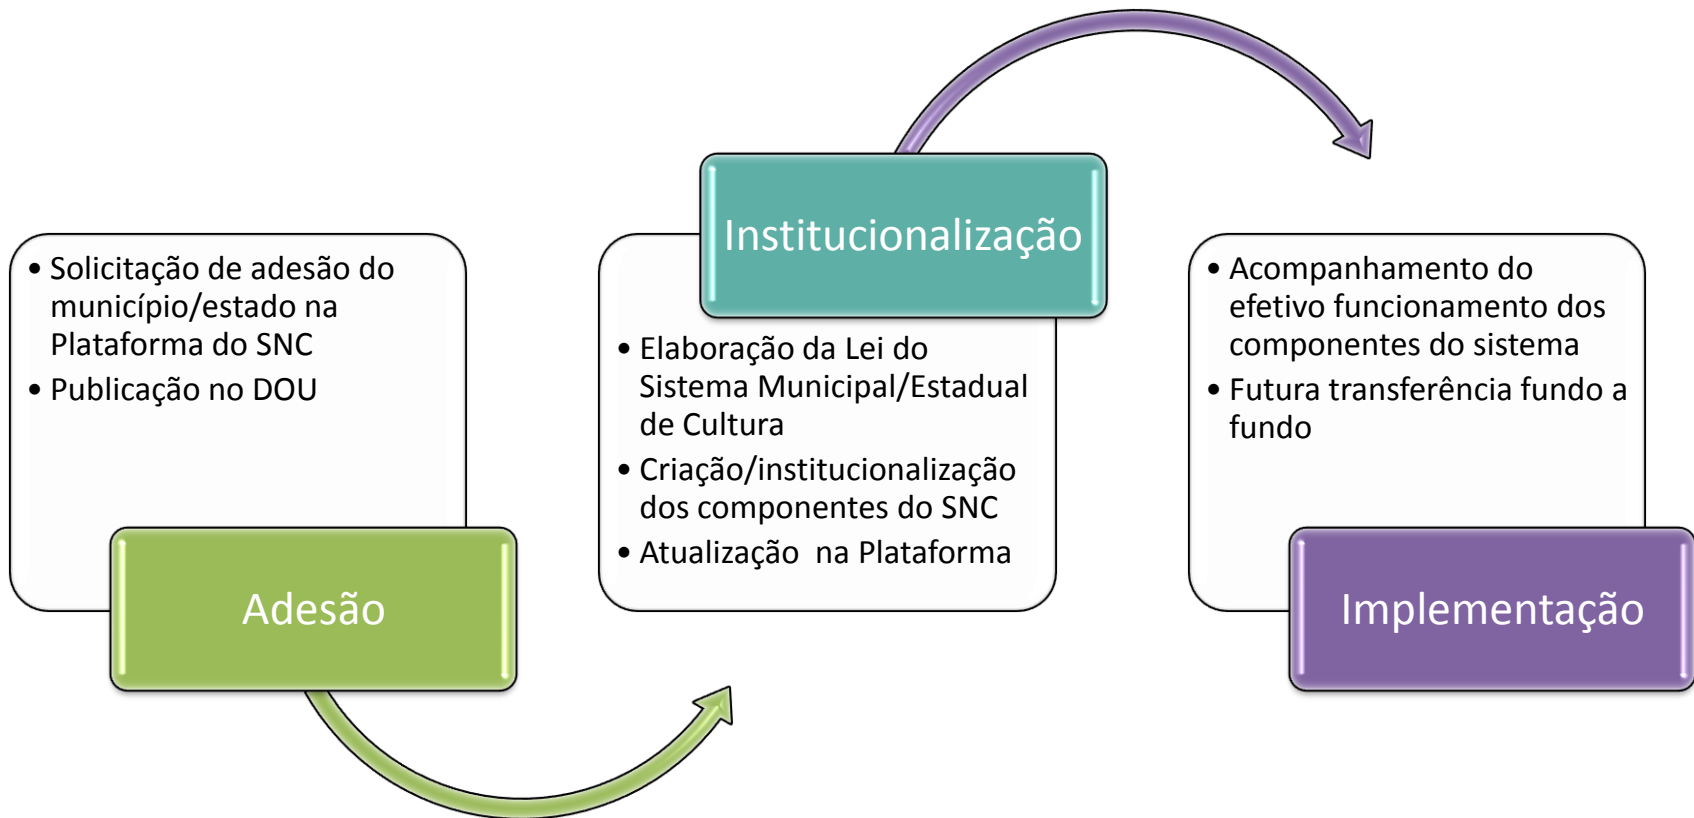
• Solicitação de adesão do município/estado na Plataforma do SNC
• Publicação no DOU

Adesão

Institucionalização

• Elaboração da Lei do Sistema Municipal/Estadual de Cultura
• Criação/institucionalização dos componentes do SNC
• Atualização  na Plataforma

• Acompanhamento do efetivo funcionamento dos componentes do sistema
• Futura transferência fundo a fundo

Implementação